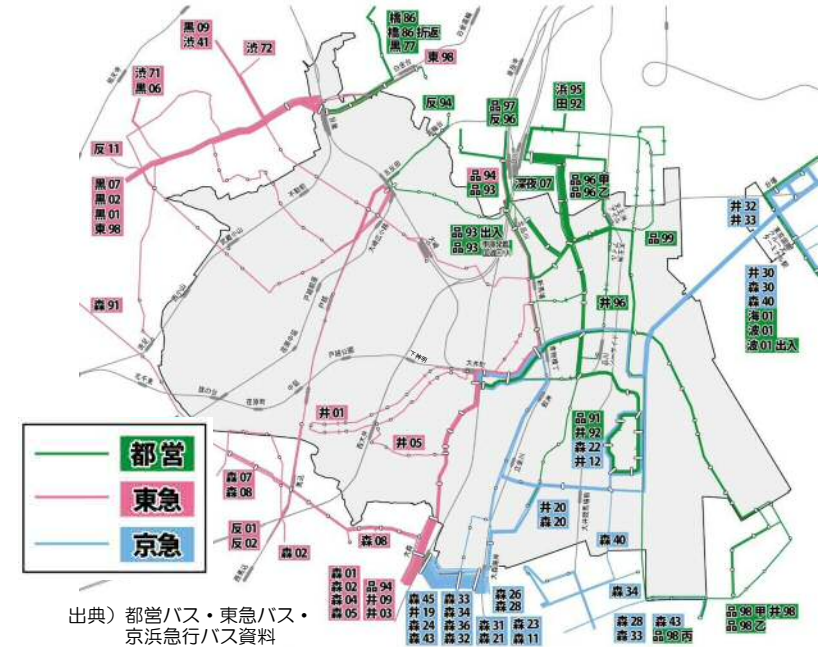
黒 09
渋 41

渋 72

橋 86
橋 86 折返
黒 77

東 98

渋 71
黒 06

反 94

品 97
反 96

浜 95
田 92

反 11

品 94
品 93

東京駅

渋谷 07

品 96 甲
品 96 乙

黒 07
黒 02
黒 01
東 98

品 93 出入
品 93

品 99

井 32
井 33

井 30
森 30
森 40
海 01
波 01
波 01 出入

森 91

井 96

井 01

井 05

品 91
井 92
森 22
井 12

都営
東急
京急

森 07
森 08

井 20
森 20

反 01
反 02

森 02

森 08

森 40

森 01
森 02
森 04
森 05

品 94
井 09
井 03

森 45
井 19
森 24
森 43

森 33
森 34
森 36
森 32

森 26
森 28

森 31
森 21

森 23
森 11

森 34

森 28
森 33

森 43
品 98 丙

品 98 甲
品 98 乙

井 98

出典）都営バス・東急バス・京浜急行バス資料